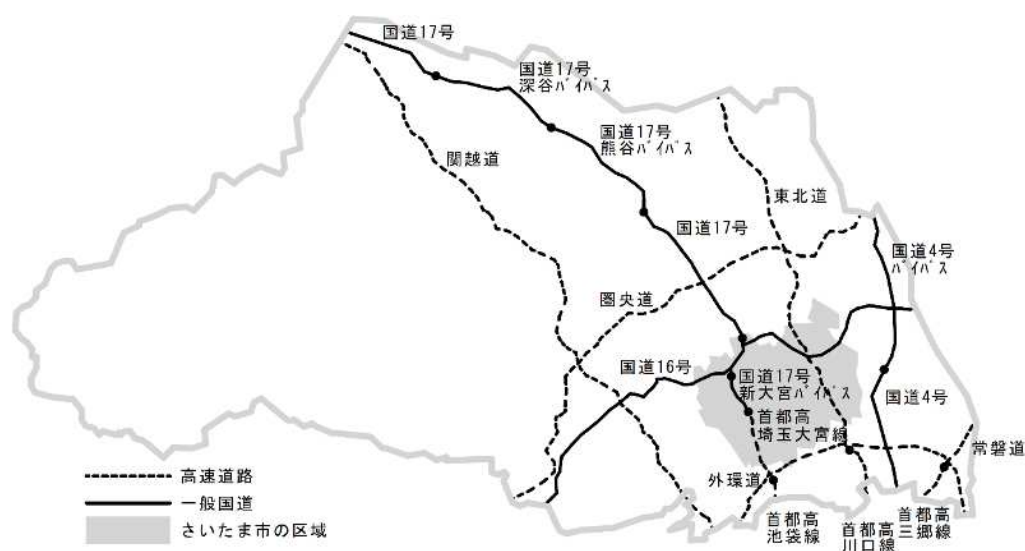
国道17号

国道17号
深谷バイパス

国道17号
熊谷バイパス

関越道

東北道

国道17号

国道4号
バイパス

圏央道

国道16号

国道17号
新大宮バイパス

首都高
埼玉大宮線

国道4号

常磐道

外環道

首都高
池袋線

首都高
川口線

首都高
三郷線

高速道路
一般国道
さいたま市の区域